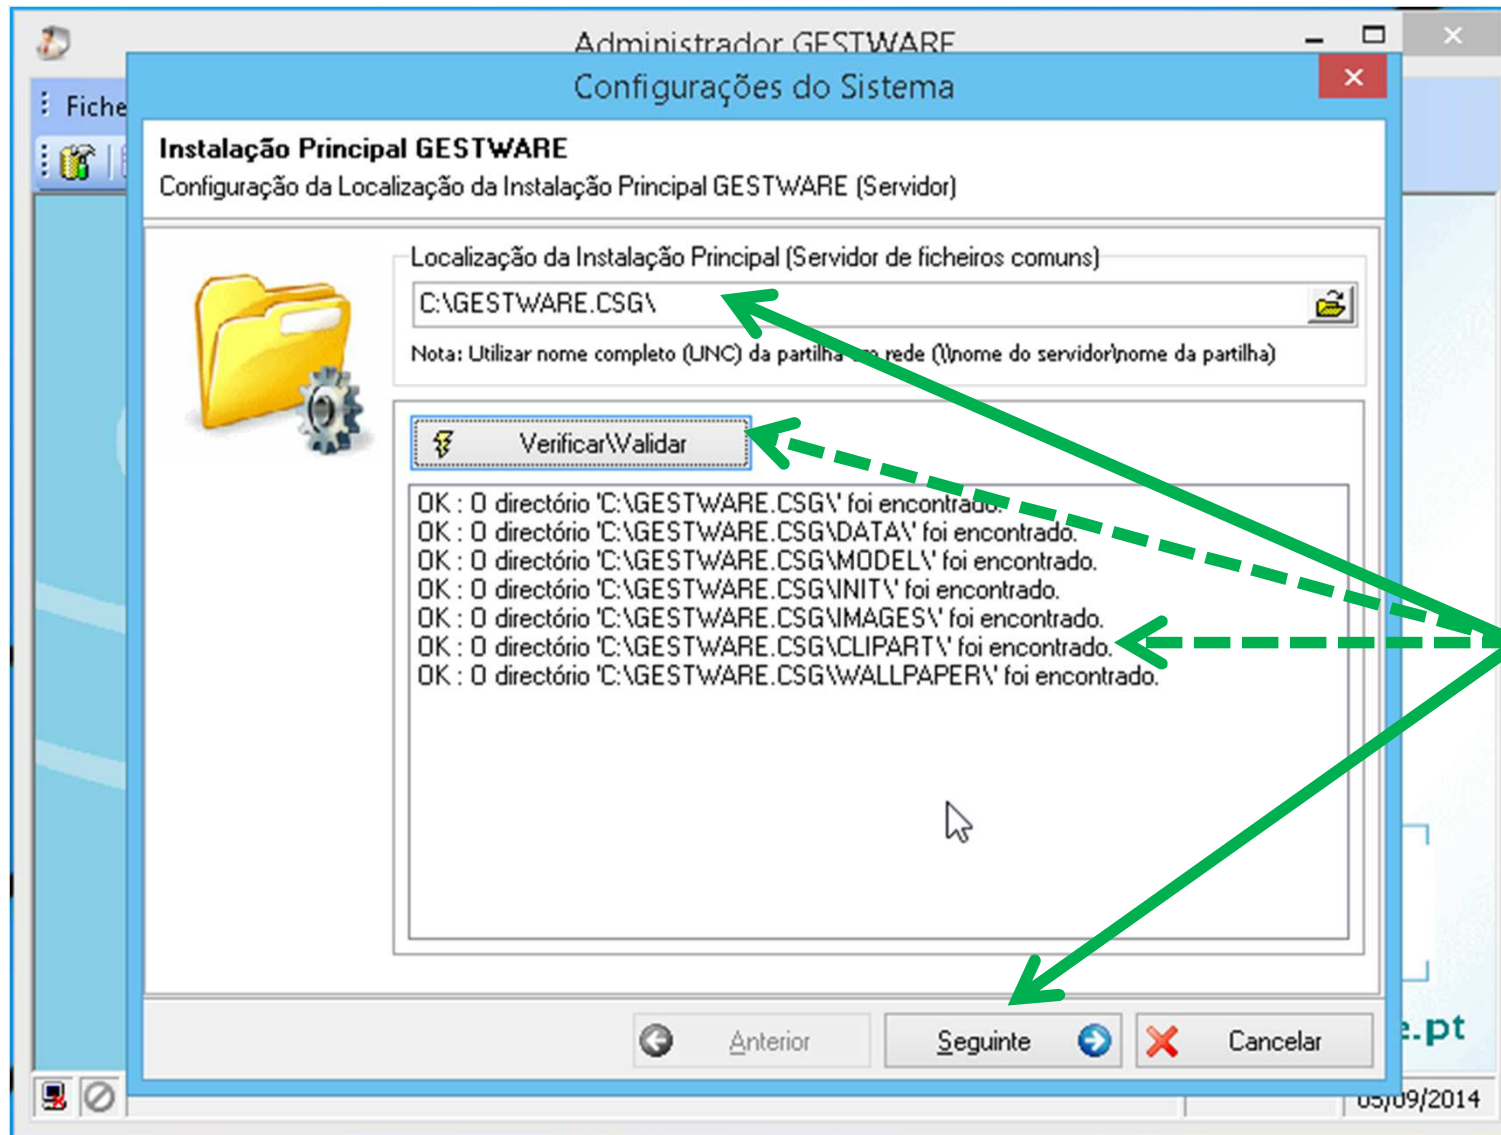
Administrador GESTWARE

Fiche

Configurações do Sistema

Instalação Principal GESTWARE
Configuração da Localização da Instalação Principal GESTWARE (Servidor)

Localização da Instalação Principal (Servidor de ficheiros comuns)

C:\GESTWARE.CSG\

Nota: Utilizar nome completo (UNC) da partilha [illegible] rede (\\nome do servidor\nome da partilha)

Verificar\Validar

OK : O directório 'C:\GESTWARE.CSG\' foi encontrado.
OK : O directório 'C:\GESTWARE.CSG\DATA\' foi encontrado.
OK : O directório 'C:\GESTWARE.CSG\MODEL\' foi encontrado.
OK : O directório 'C:\GESTWARE.CSG\INIT\' foi encontrado.
OK : O directório 'C:\GESTWARE.CSG\IMAGES\' foi encontrado.
OK : O directório 'C:\GESTWARE.CSG\CLIPART\' foi encontrado.
OK : O directório 'C:\GESTWARE.CSG\WALLPAPER\' foi encontrado.

Anterior

Seguinte

Cancelar

.pt

05/09/2014